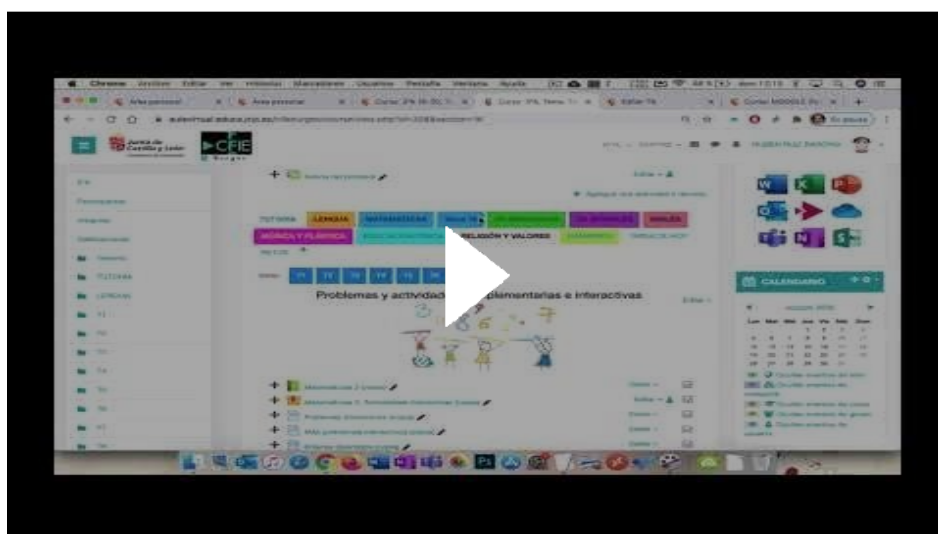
Chrome Archivo Editar Ver Historial Marcadores Usuarios Pestaña Ventana Ayuda

Área personal

Editar

Junta de Castilla y León

CFIE Burgos

TUTORÍA LENGUA MATEMÁTICAS INGLÉS MÚSICA Y PLÁSTICA RELIGIÓN Y VALORES

Problemas y actividades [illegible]plementarias e interactivas

Editar

CALENDARIO

Tutoría

Lengua

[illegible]